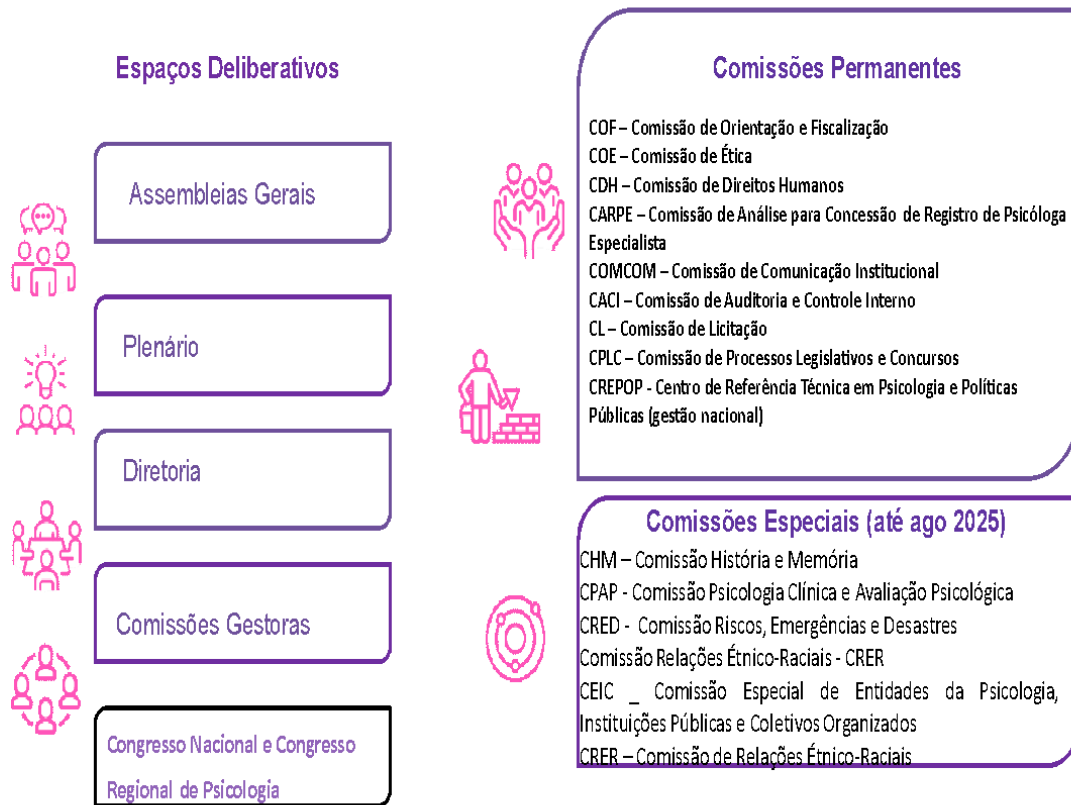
Espaços Deliberativos

Assembleias Gerais

Plenário

Diretoria

Comissões Gestoras

Congresso Nacional e Congresso Regional de Psicologia

Comissões Permanentes

COF – Comissão de Orientação e Fiscalização
COE – Comissão de Ética
CDH – Comissão de Direitos Humanos
CARPE – Comissão de Análise para Concessão de Registro de Psicóloga Especialista
COMCOM – Comissão de Comunicação Institucional
CACI – Comissão de Auditoria e Controle Interno
CL – Comissão de Licitação
CPLC – Comissão de Processos Legislativos e Concursos
CREPOP - Centro de Referência Técnica em Psicologia e Políticas Públicas (gestão nacional)

Comissões Especiais (até ago 2025)

CHM – Comissão História e Memória
CPAP - Comissão Psicologia Clínica e Avaliação Psicológica
CRED - Comissão Riscos, Emergências e Desastres
Comissão Relações Étnico-Raciais - CRER
CEIC _ Comissão Especial de Entidades da Psicologia, Instituições Públicas e Coletivos Organizados
CRER – Comissão de Relações Étnico-Raciais